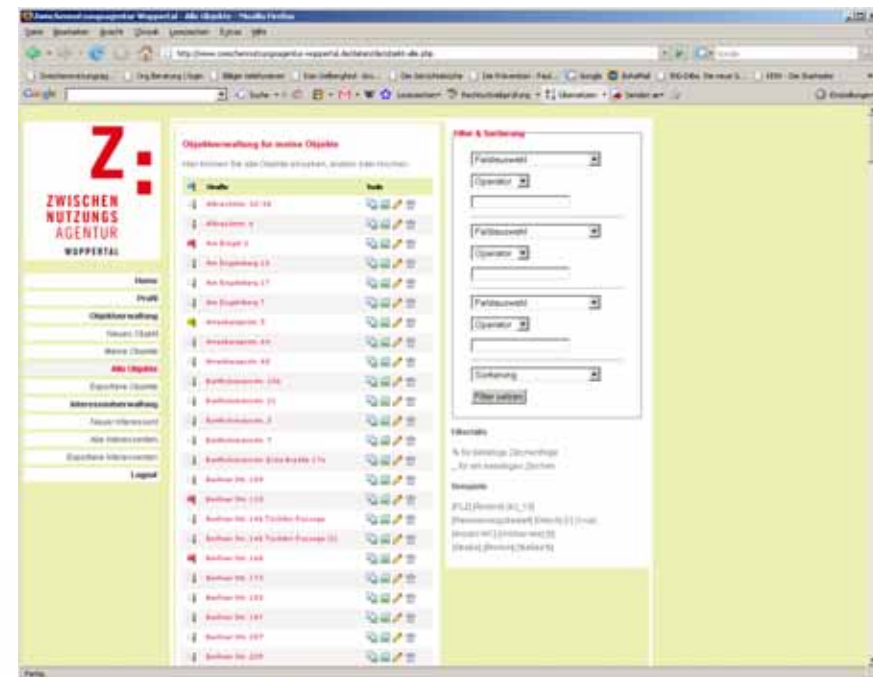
Zwischennutzungsagentur Wuppertal - Alle Objekte - Mozilla Firefox

Datei Bearbeiten Ansicht Chronik Lesezeichen Extras Hilfe

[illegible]

Google

Z:
ZWISCHEN
NUTZUNGS
AGENTUR
WUPPERTAL

Home
Profil
Objektverwaltung
Neues Objekt
Meine Objekte
Alle Objekte
Exportiere Objekte
Interessentenverwaltung
Neuer Interessent
Alle Interessenten
Exportiere Interessenten
Logout

Objektverwaltung für meine Objekte

Hier können Sie alle Objekte ansehen, ändern oder löschen.

| | Straße | Tools |
|---|---|---|
| | Alleestraße 32-34 | |
| | Alleestraße 4 | |
| | Am Bagel 3 | |
| | Am Engelsberg 13 | |
| | Am Engelsberg 17 | |
| | Am Engelsberg 7 | |
| | Arrenbergerstr. 5 | |
| | Arrenbergerstr. 44 | |
| | Arrenbergerstr. 48 | |
| | Barthelsstraße 104 | |
| | Barthelsstraße 21 | |
| | Barthelsstraße 3 | |
| | Barthelsstraße 7 | |
| | Barthelsstraße Ecke Straße 17a | |
| | Berliner Str. 139 | |
| | Berliner Str. 139 | |
| | Berliner Str. 146 Tischler Passage | |
| | Berliner Str. 146 Tischler Passage [2] | |
| | Berliner Str. 168 | |
| | Berliner Str. 173 | |
| | Berliner Str. 183 | |
| | Berliner Str. 187 | |
| | Berliner Str. 207 | |
| | Berliner Str. 229 | |

Filter & Sortierung

Feldauswahl
Operator

Feldauswahl
Operator

Feldauswahl
Operator

Sortierung
Filter setzen

Übersicht

% für beliebige Zeichenfolge
_ für ein beliebiges Zeichen

Beispiele

[PLZ] [Beinhaltet] [42_19]
[Personenvorgabefeld] [Gleich] [1] [true]
[Anzahl WC] [Größer als] [3]
[Straße] [Beinhaltet] [Barthels%]

Fertig